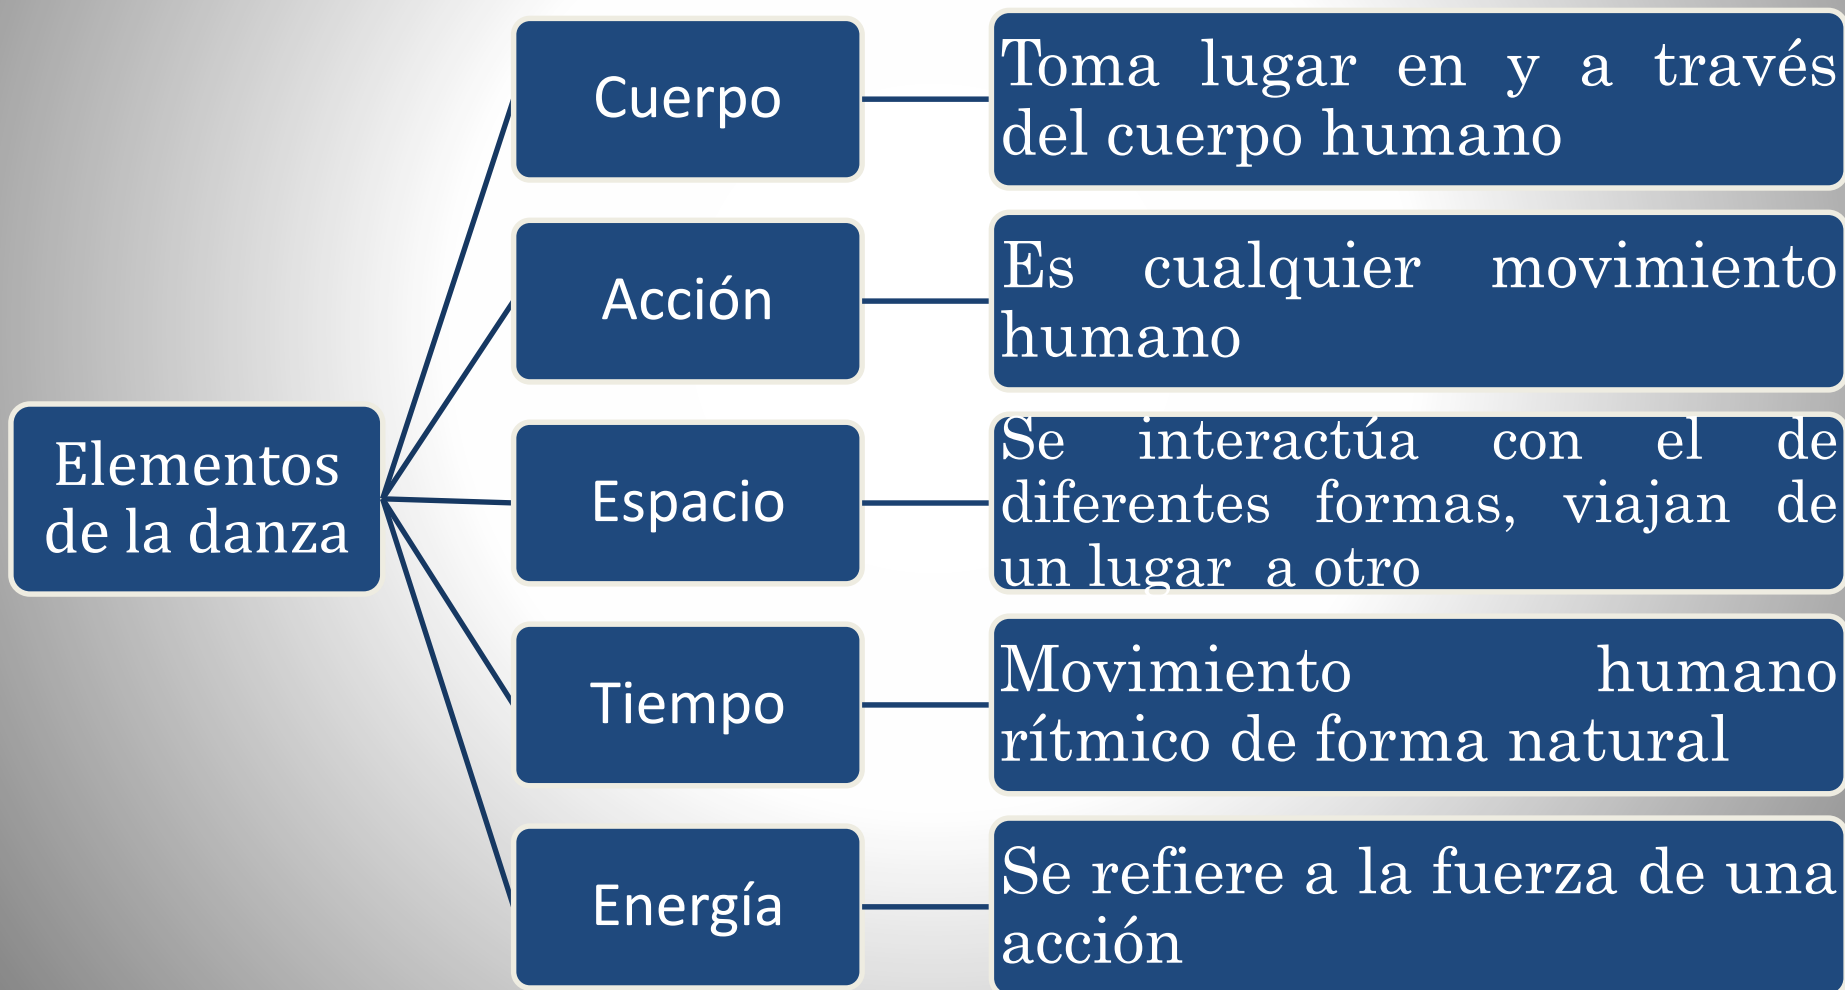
Elementos de la danza

Cuerpo

Toma lugar en y a través del cuerpo humano

Acción

Es cualquier movimiento humano

Espacio

Se interactúa con el de diferentes formas, viajan de un lugar a otro

Tiempo

Movimiento humano rítmico de forma natural

Energía

Se refiere a la fuerza de una acción